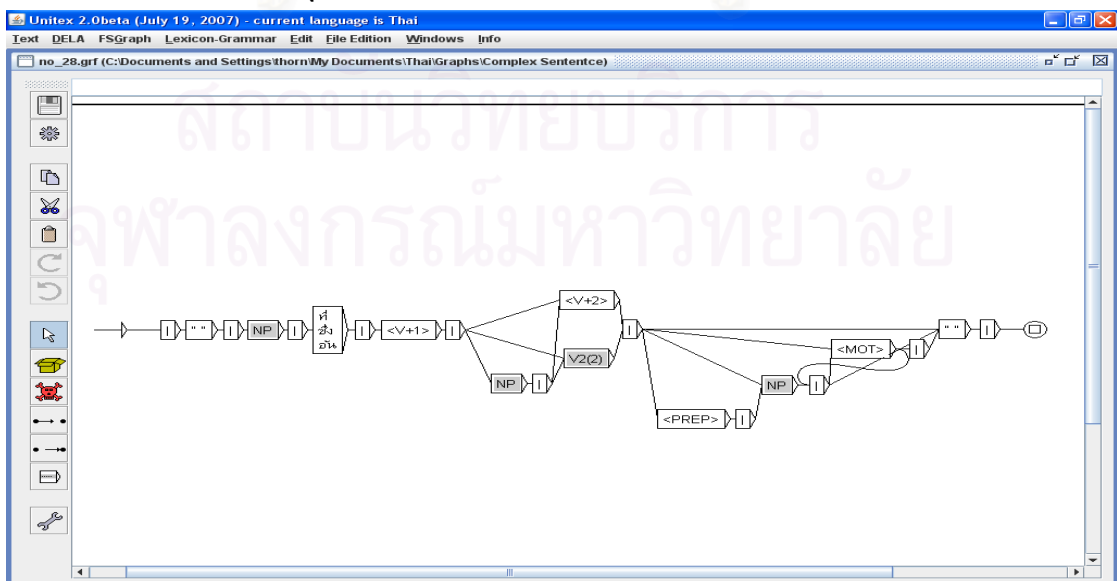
Unitex 2.0beta (July 19, 2007) - current language is Thai

Text DELA FSGraph Lexicon-Grammar Edit File Edition Windows Info

no_28.grf (C:\Documents and Settings\thorn\My Documents\Thai\Graphs\Complex Sententce)

สถาบันวิทยบริการ
จุฬาลงกรณ์มหาวิทยาลัย

| " " | NP | ที่ ซึ่ง อัน | <V+1> | <V+2> V2(2) | NP | <PREP> | NP | <MOT> | " " |